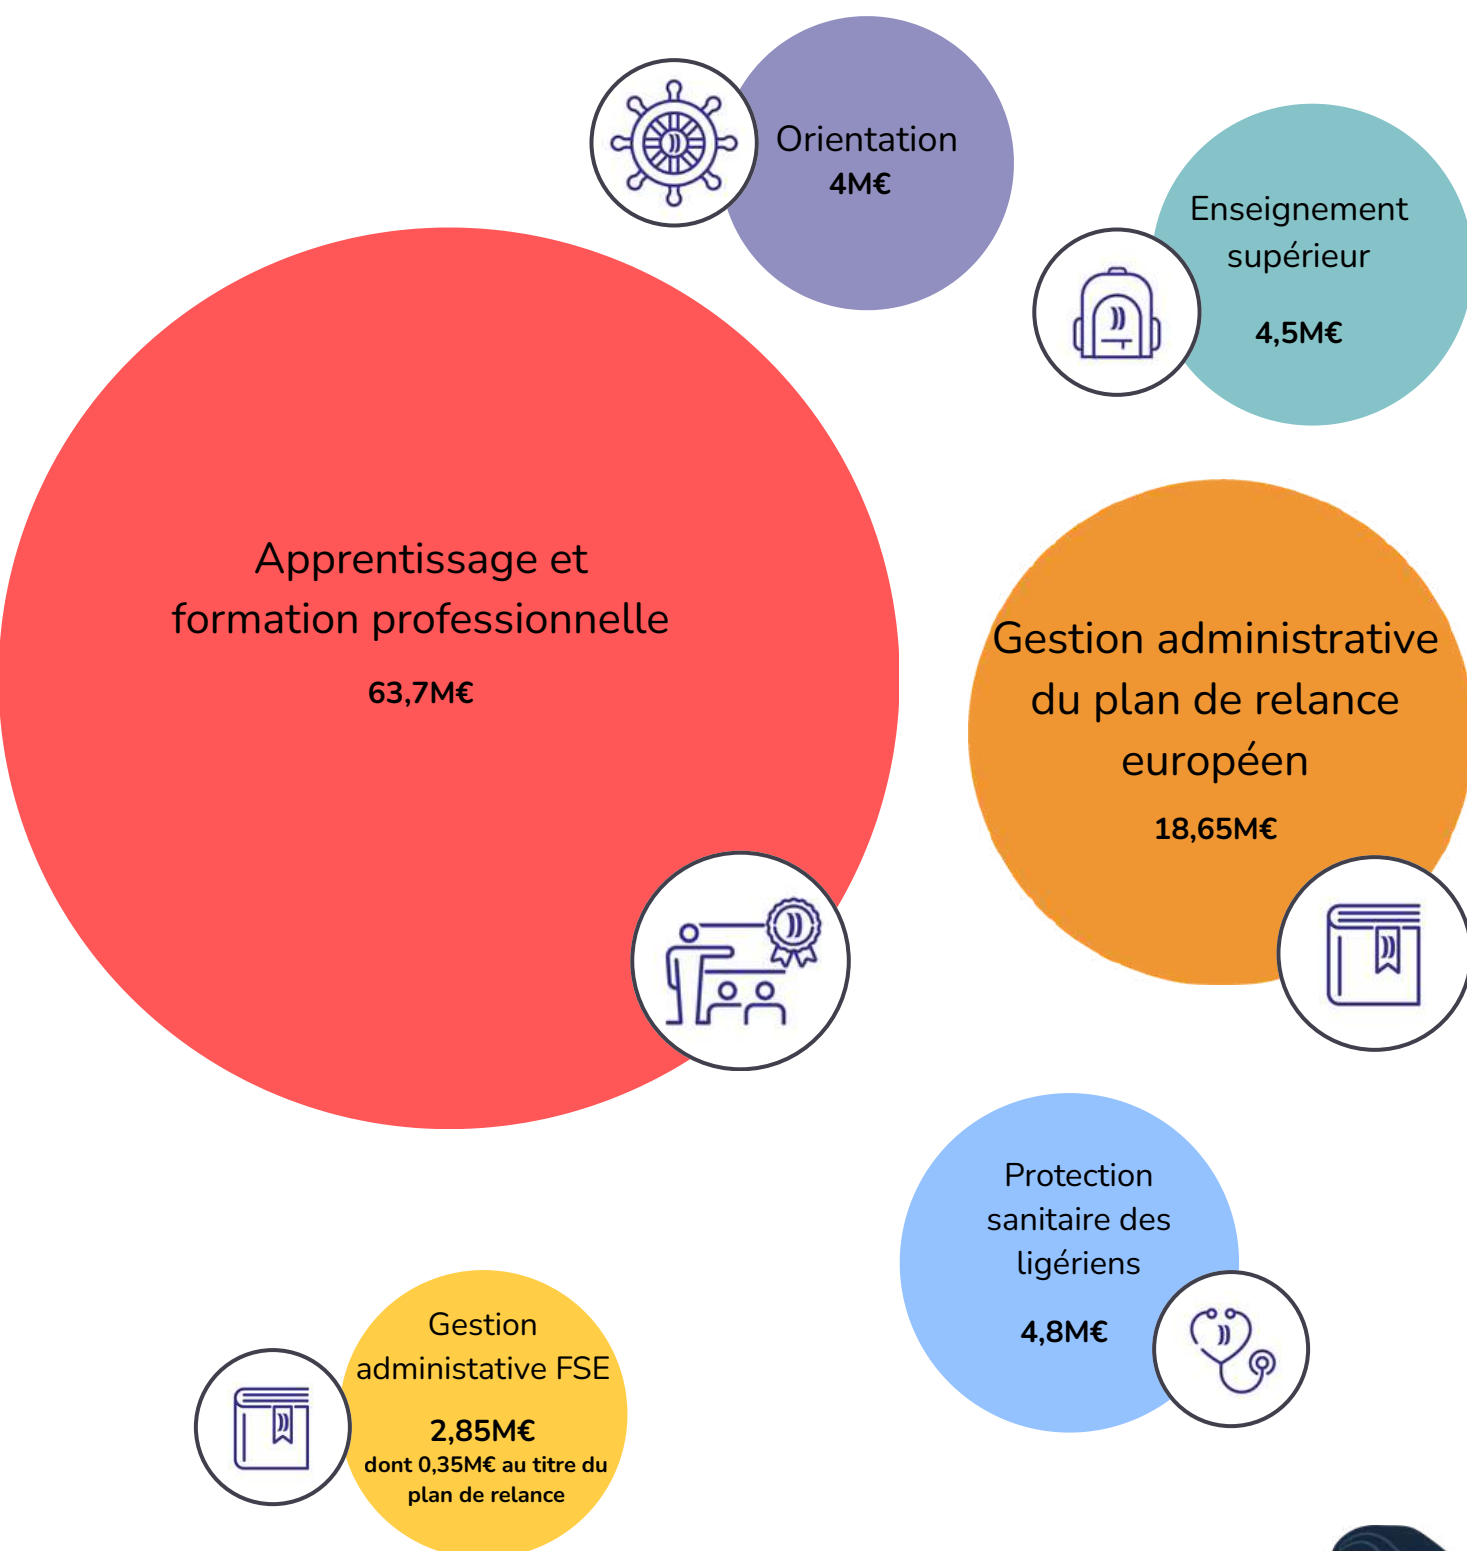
Orientation
4M€

Enseignement supérieur
4,5M€

Apprentissage et formation professionnelle
63,7M€

Gestion administrative du plan de relance européen
18,65M€

Protection sanitaire des ligériens
4,8M€

Gestion administative FSE
2,85M€
dont 0,35M€ au titre du plan de relance